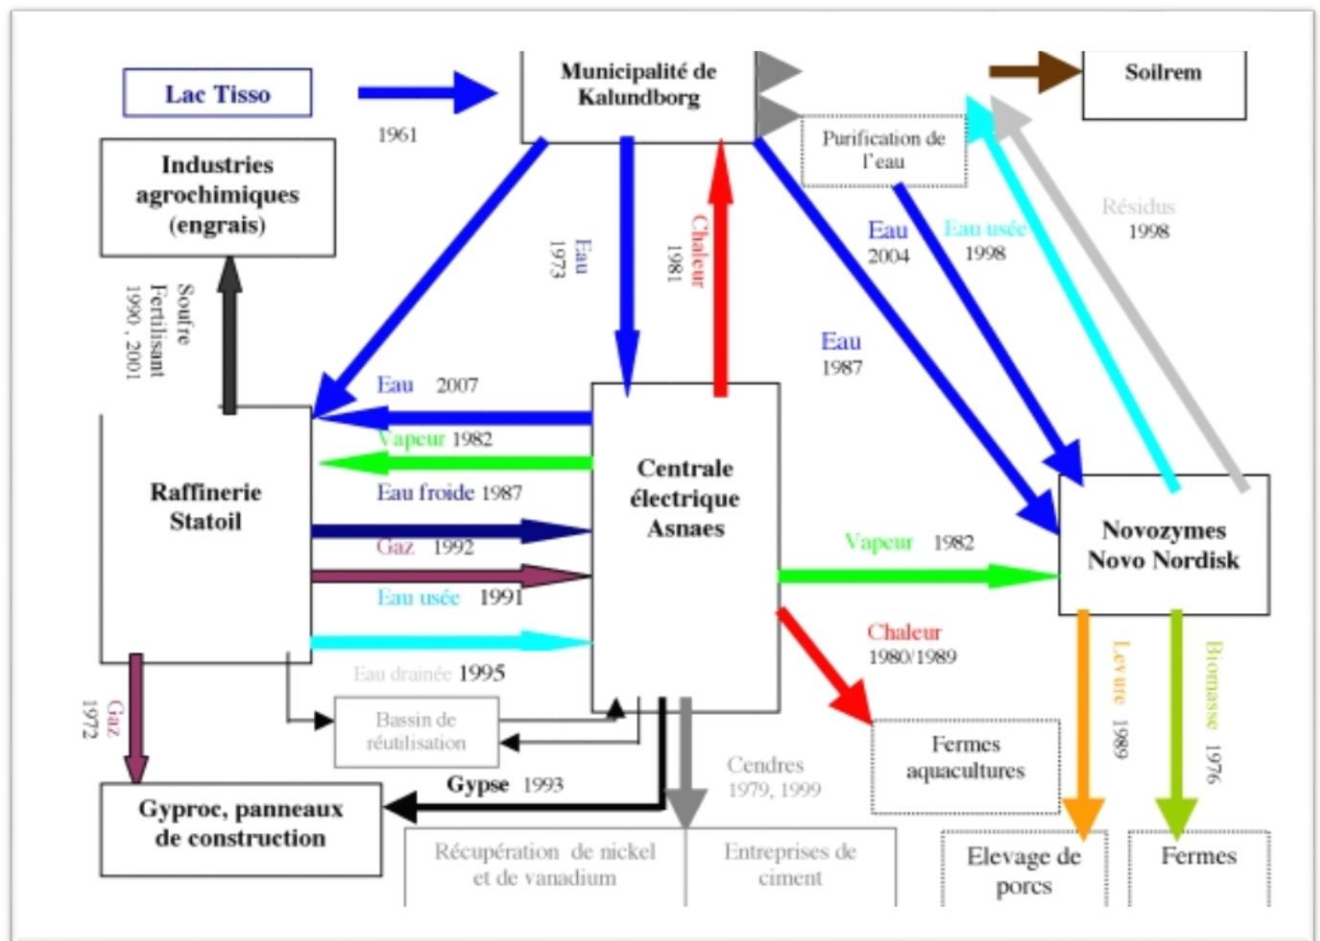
Lac Tisso

1961

Municipalité de Kalundborg

Soilrem

Purification de l'eau

Industries agrochimiques (engrais)

Soufre Fertilisant 1990, 2001

Eau 1973

Chaleur 1981

Eau 2004

Eau usée 1998

Résidus 1998

Eau 1987

Eau 2007

Vapeur 1982

Eau froide 1987

Gaz 1992

Eau usée 1991

Eau drainée 1995

Raffinerie Statoil

Centrale électrique Asnaes

Vapeur 1982

Novozymes Novo Nordisk

Chaleur 1980/1989

Levure 1989

Biomasse 1976

Gaz 1972

Bassin de réutilisation

Gypse 1993

Cendres 1979, 1999

Fermes aquacultures

Gyproc, panneaux de construction

Récupération de nickel et de vanadium

Entreprises de ciment

Elevage de porcs

Fermes